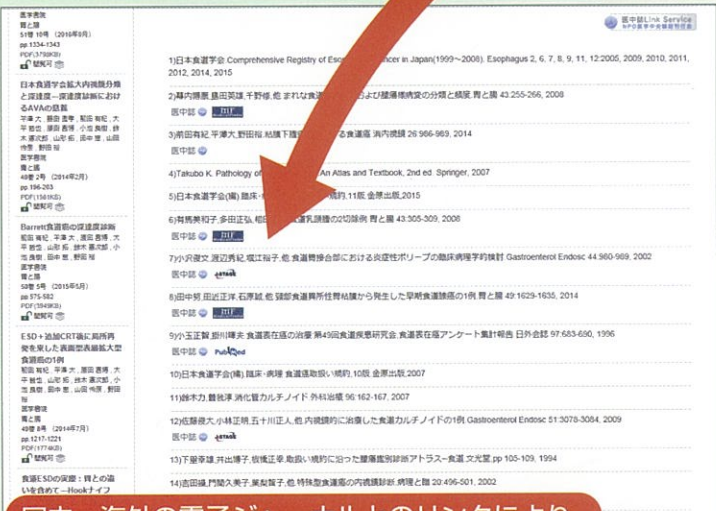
医学書院
胃と腸
51巻 10号 (2016年9月)
pp.1334-1343
PDF(3798KB)
閲覧可

日本食道学会拡大内視鏡分類と深達度 一食道表在癌深達度診断におけるAVAの意義
平澤大, 藤田直孝, 前田有紀, 大平哲也, 原田喜博, 小池良樹, 鈴木憲次郎, 山形拓, 田中恵, 山田内雄, 野田裕
医学書院
胃と腸
49巻 2号 (2014年2月)
pp.196-203
PDF(1561KB)
閲覧可

Barrett食道癌の深達度診断
前田有紀, 平澤大, 大平哲也, 山形拓, 鈴木憲次郎, 小池良樹, 田中恵, 野田裕
医学書院
胃と腸
50巻 5号 (2015年5月)
pp.575-582
PDF(3949KB)
閲覧可

ESD＋追加CRT後に局所再発を来した表在型食道癌の1例
前田有紀, 平澤大, 大平哲也, 山形拓, 鈴木憲次郎, 小池良樹, 田中恵, 山田内雄, 野田裕
医学書院
胃と腸
49巻 8号 (2014年7月)
pp.1217-1221
PDF(1774KB)
閲覧可

食道ESDの実際：胃との違いを含めて—Hookナイフ

医中誌Link Service

1)日本食道学会 Comprehensive Registry of Eso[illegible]cancer in Japan(1999～2008). Esophagus 2, 6, 7, 8, 9, 11, 12:2005, 2009, 2010, 2011, 2012, 2014, 2015

2)幕内博康, 島田英雄, 千野修, 他. まれな食道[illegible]および腫瘍様病変の分類と頻度. 胃と腸 43:255-266, 2008
医中誌 JDream

3)前田有紀, 平澤大, 野田裕. 粘膜下腫瘍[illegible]する食道癌. 消内視鏡 26:966-969, 2014
医中誌

4)Takubo K. Pathology of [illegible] An Atlas and Textbook, 2nd ed. Springer, 2007

5)日本食道学会(編). 臨床・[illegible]規約, 11版. 金原出版, 2015

6)有馬美和子, 多田正弘, 相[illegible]乳頭腫の2切除例. 胃と腸 43:305-309, 2008
医中誌 JDream

7)小沢俊文, 渡辺秀紀, 堀江裕子, 他. 食道胃接合部における炎症性ポリープの臨床病理学的検討 Gastroenterol Endosc 44:960-969, 2002
医中誌 J-stage

8)田中朗, 田近正洋, 石原誠, 他. 頸部食道異所性胃粘膜から発生した早期食道腺癌の1例. 胃と腸 49:1629-1635, 2014
医中誌 JDream

9)小玉正智, 掛川暉夫. 食道表在癌の治療 第49回食道疾患研究会, 食道表在癌アンケート集計報告. 日外会誌 97:683-690, 1996
医中誌 PubMed

10)日本食道学会(編). 臨床・病理 食道癌取扱い規約, 10版. 金原出版, 2007

11)鈴木力, 磯俊洋. 消化管カルチノイド. 外科治療 96:162-167, 2007

12)佐藤俊大, 小林正明, 五十川正人, 他. 内視鏡的に治療した食道カルチノイドの1例. Gastroenterol Endosc 51:3078-3084, 2009
医中誌 J-stage

13)下里幸雄, 井出博子, 板橋正幸. 取扱い規約に沿った腫瘍鑑別診断アトラス—食道. 文光堂, pp 105-109, 1994

14)吉田操, 門馬久美子, 葉梨智子, 他. 特殊型食道癌の内視鏡診断. 病理と臨 20:496-501, 2002